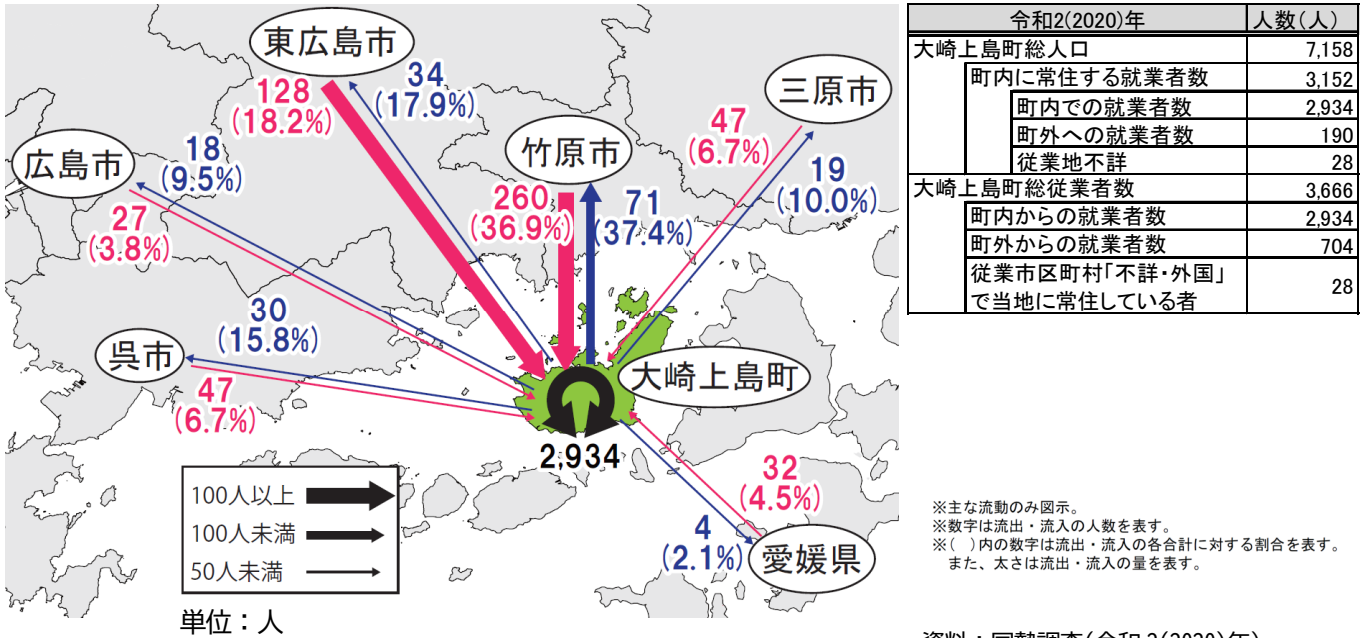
東広島市

128
(18.2%)

34
(17.9%)

三原市

47
(6.7%)

19
(10.0%)

竹原市

260
(36.9%)

71
(37.4%)

広島市

18
(9.5%)

27
(3.8%)

30
(15.8%)

呉市

47
(6.7%)

大崎上島町

2,934

32
(4.5%)

4
(2.1%)

愛媛県

| 100人以上 |
|---|
| 100人未満 |
| 50人未満 |

単位：人

| 令和2(2020)年 | | | 人数(人) |
|---|---|---|---|
| 大崎上島町総人口 | | | 7,158 |
| | 町内に常住する就業者数 | | 3,152 |
| | | 町内での就業者数 | 2,934 |
| | | 町外への就業者数 | 190 |
| | | 従業地不詳 | 28 |
| 大崎上島町総従業者数 | | | 3,666 |
| | 町内からの就業者数 | | 2,934 |
| | 町外からの就業者数 | | 704 |
| | 従業市区町村「不詳・外国」で当地に常住している者 | | 28 |

※主な流動のみ図示。
※数字は流出・流入の人数を表す。
※( )内の数字は流出・流入の各合計に対する割合を表す。
また、太さは流出・流入の量を表す。

資料：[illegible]